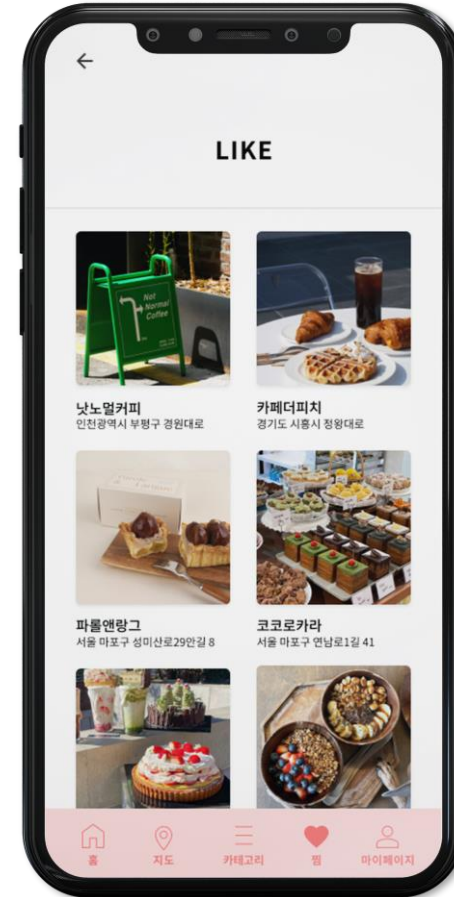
←

LIKE

Not Normal Coffee

낫노멀커피
인천광역시 부평구 경원대로

카페더피치
경기도 시흥시 정왕대로

파롤앤랑그
서울 마포구 성미산로29안길 8

코코로카라
서울 마포구 연남로1길 41

홈 지도 카테고리 찜 마이페이지